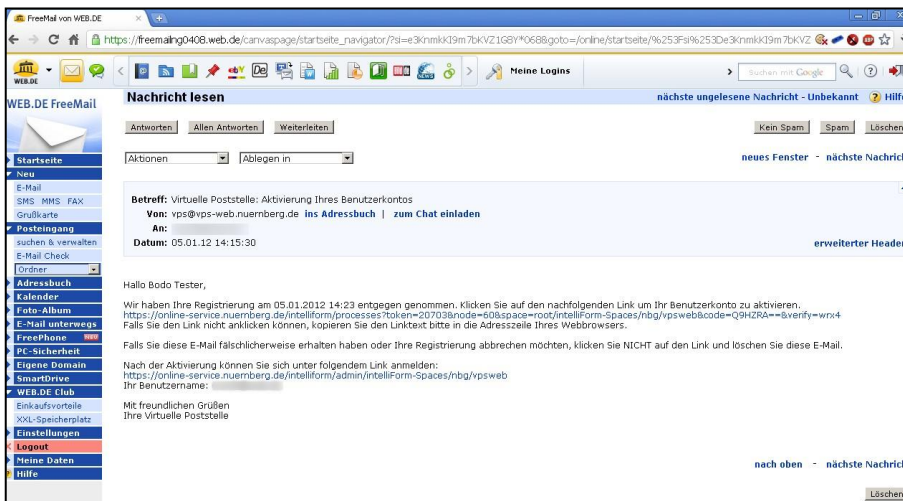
FreeMail von WEB.DE

https://freemailng0408.web.de/canvaspage/startseite_navigator/?si=e3KnmkKI9m7bKVZ1G8Y*0688goto=/online/startseite/%253Fsi%253De3KnmkKI9m7bKVZ

WEB.DE

Meine Logins

Suchen mit Google

WEB.DE FreeMail

Nachricht lesen

nächste ungelesene Nachricht - Unbekannt

Hilfe

Antworten

Allen Antworten

Weiterleiten

Kein Spam

Spam

Löschen

Aktionen

Ablegen in

neues Fenster - nächste Nachricht

Startseite
Neu
E-Mail
SMS MMS FAX
Grußkarte
Posteingang
suchen & verwalten
E-Mail Check
Ordner
Adressbuch
Kalender
Foto-Album
E-Mail unterwegs
FreePhone NEU
PC-Sicherheit
Eigene Domain
SmartDrive
WEB.DE Club
Einkaufsvorteile
XXL-Speicherplatz
Einstellungen
Logout
Meine Daten
Hilfe

Betreff: Virtuelle Poststelle: Aktivierung Ihres Benutzerkontos
Von: vps@vps-web.nuernberg.de ins Adressbuch | zum Chat einladen
An:
Datum: 05.01.12 14:15:30

erweiterter Header

Hallo Bodo Tester,

Wir haben Ihre Registrierung am 05.01.2012 14:23 entgegen genommen. Klicken Sie auf den nachfolgenden Link um Ihr Benutzerkonto zu aktivieren.
https://online-service.nuernberg.de/intelliform/processes?token=20703&node=60&space=root/intelliForm-Spaces/nbg/vpsweb&code=Q9HZRA==&verify=wrx4
Falls Sie den Link nicht anklicken können, kopieren Sie den Linktext bitte in die Adresszeile Ihres Webbrowsers.

Falls Sie diese E-Mail fälschlicherweise erhalten haben oder Ihre Registrierung abbrechen möchten, klicken Sie NICHT auf den Link und löschen Sie diese E-Mail.

Nach der Aktivierung können Sie sich unter folgendem Link anmelden:
https://online-service.nuernberg.de/intelliform/admin/intelliForm-Spaces/nbg/vpsweb
Ihr Benutzername: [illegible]

Mit freundlichen Grüßen
Ihre Virtuelle Poststelle

nach oben - nächste Nachricht

Löschen